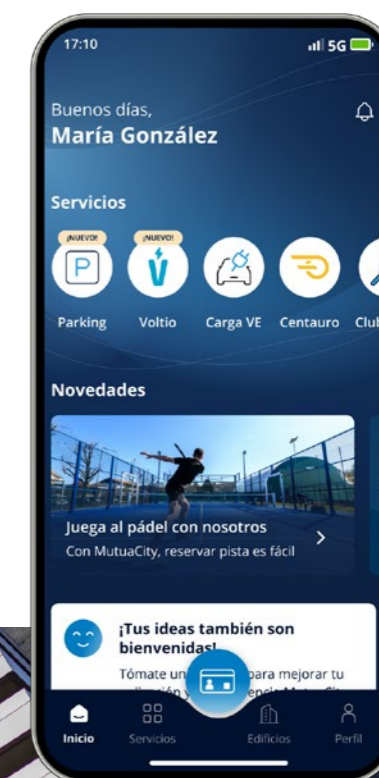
17:10

5G

Buenos días,
María González

Servicios

¡NUEVO!

¡NUEVO!

P

Parking

Voltio

Carga VE

Centauro

Club

Novedades

Juega al pádel con nosotros
Con MutuaCity, reservar pista es fácil

¡Tus ideas también son bienvenidas!

Tómate un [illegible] para mejorar tu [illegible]

Inicio

Servicios

Edificios

Perfil